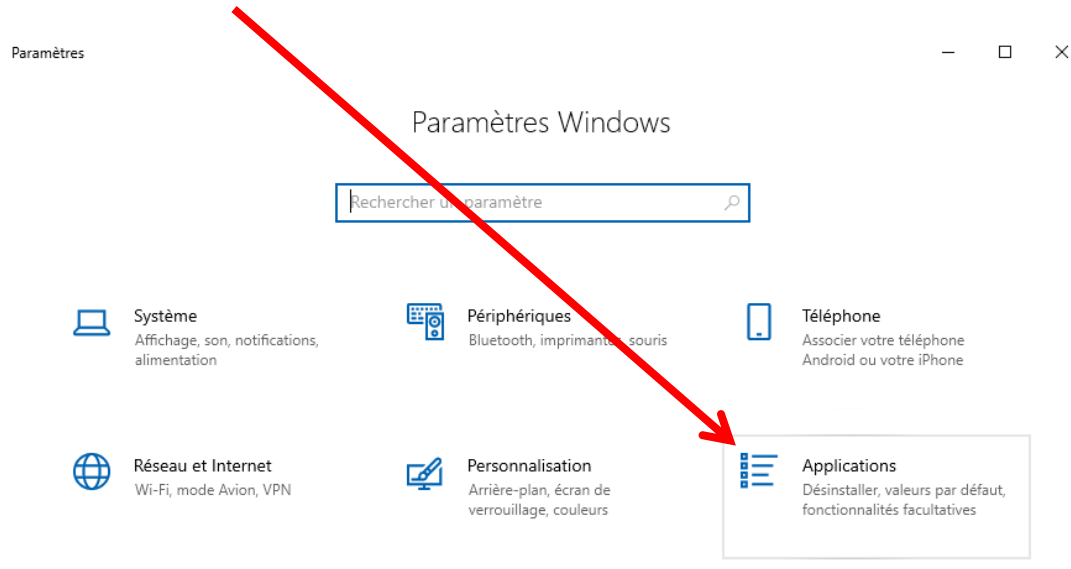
Paramètres

Paramètres Windows

Rechercher un paramètre

Système
Affichage, son, notifications, alimentation

Périphériques
Bluetooth, imprimantes, souris

Téléphone
Associer votre téléphone Android ou votre iPhone

Réseau et Internet
Wi-Fi, mode Avion, VPN

Personnalisation
Arrière-plan, écran de verrouillage, couleurs

Applications
Désinstaller, valeurs par défaut, fonctionnalités facultatives